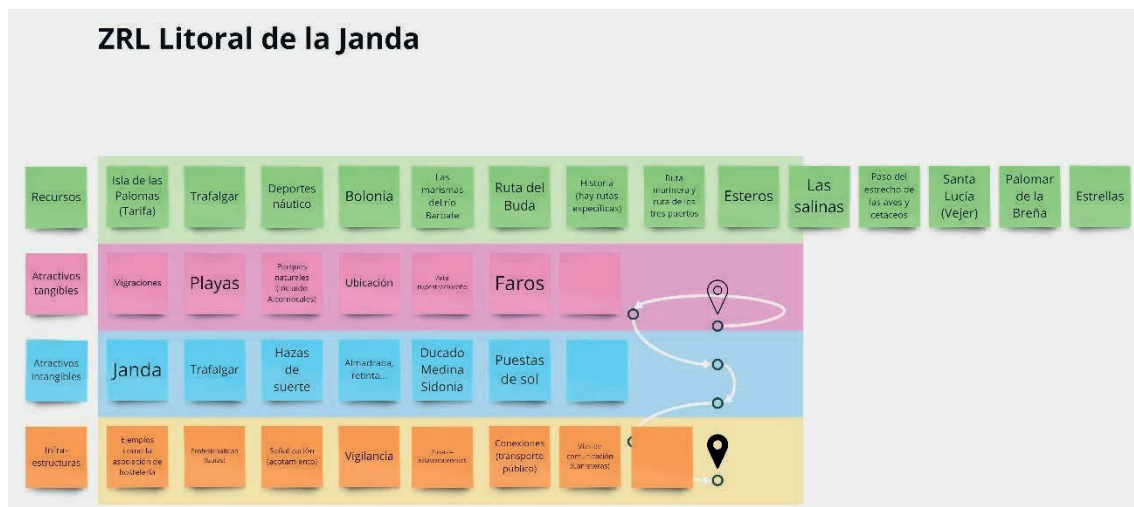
ZRL Litoral de la Janda

Recursos

Isla de las Palomas (Tarifa)

Trafalgar

Deportes náutico

Bolonia

Las marismas del río Barbate

Ruta del Buda

Historia (hay rutas específicas)

Ruta marinera y ruta de los tres puertos

Esteros

Las salinas

Paso del estrecho de las aves y cetáceos

Santa Lucía (Vejer)

Palomar de la Breña

Estrellas

Atractivos tangibles

Migraciones

Playas

Parques naturales (incluido Alcornocales)

Ubicación

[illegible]

Faros

Atractivos intangibles

Janda

Trafalgar

Hazas de suerte

Almadraba, retinta...

Ducado Medina Sidonia

Puestas de sol

Infra-estructuras

Ejemplos como la asociación de hostelería

Profesionalizar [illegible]

Señalización (acotamiento)

Vigilancia

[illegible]

Conexiones (transporte público)

Vías de comunicación (carreteras)